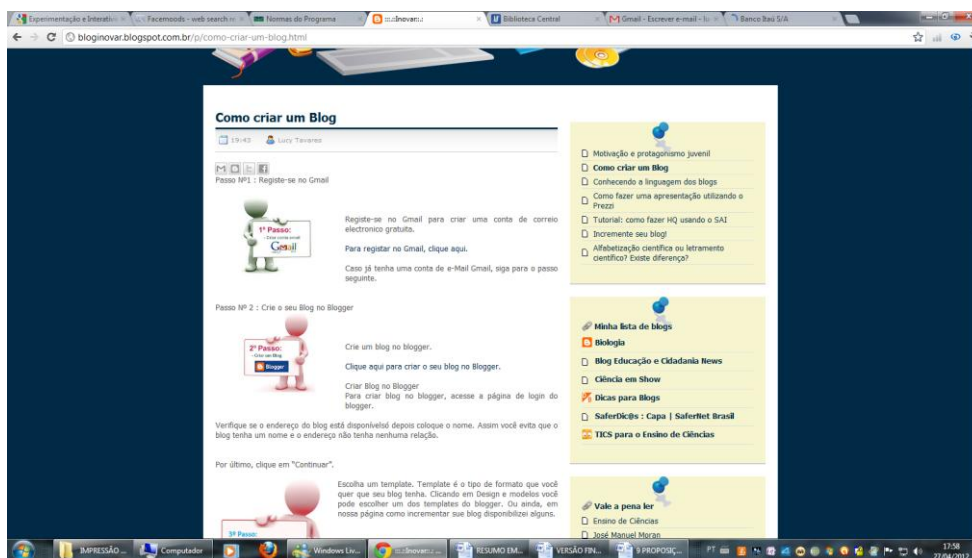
Experimentação e Interativ | Facemoods - web search | Normas do Programa | ::::Inovar::: | Biblioteca Central | Gmail - Escrever e-mail | Banco Itaú S/A

bloginovar.blogspot.com.br/p/como-criar-um-blog.html

Como criar um Blog

19:43 Lucy Tavares

Passo Nº1 : Registe-se no Gmail

1º Passo: Crie conta Gmail Gmail

Registe-se no Gmail para criar uma conta de correio electronico gratuita.

Para registar no Gmail, clique aqui.

Caso já tenha uma conta de e-Mail Gmail, siga para o passo seguinte.

Passo Nº 2 : Crie o seu Blog no Blogger

2º Passo: Criar um Blog Blogger

Crie um blog no blogger.

Clique aqui para criar o seu blog no Blogger.

Criar Blog no Blogger
Para criar blog no blogger, acesse a página de login do blogger.

Verifique se o endereço do blog está disponivelsó depois coloque o nome. Assim você evita que o blog tenha um nome e o endereço não tenha nenhuma relação.

Por último, clique em "Continuar".

Escolha um template. Template é o tipo de formato que você quer que seu blog tenha. Clicando em Design e modelos você pode escolher um dos templates do blogger. Ou ainda, em nosso página como incrementar sue blog disponibilizei alguns.

3º Passo:

Motivação e protagonismo juvenil
Como criar um Blog
Conhecendo a linguagem dos blogs
Como fazer uma apresentação utilizando o Prezzi
Tutorial: como fazer HQ usando o SAI
Incremente seu blog!
Alfabetização científica ou letramento científico? Existe diferença?

Minha lista de blogs
Biologia
Blog Educação e Cidadania News
Ciência em Show
Dicas para Blogs
SaferDic@s : Capa | SaferNet Brasil
TICS para o Ensino de Ciências

Vale a pena ler
Ensino de Ciências
José Manuel Moran

IMPRESSÃO ... | Computador | Windows Liv... | ::::Inovar::: | RESUMO EM... | VERSÃO FIN... | 9 PROPOSIÇ... | PT | 17:58 27/04/2012